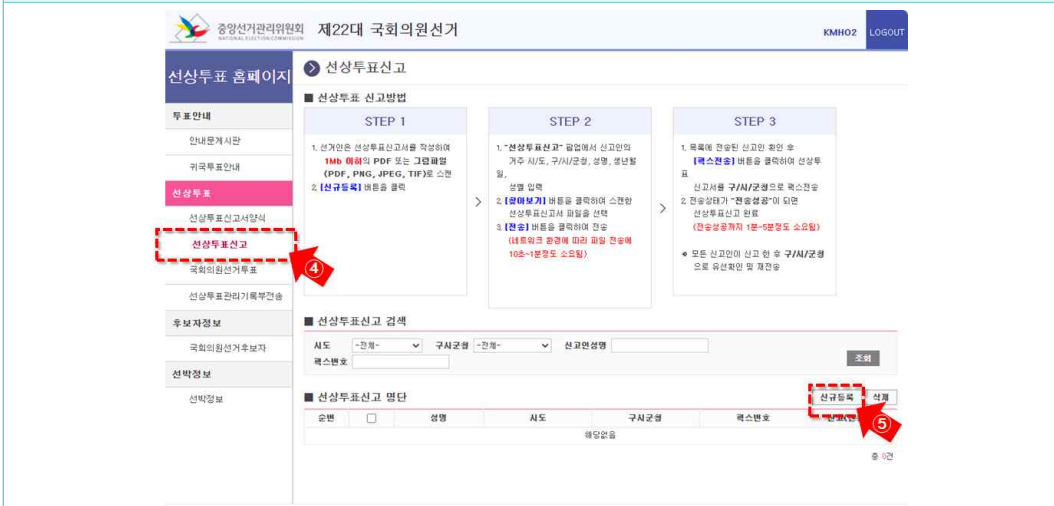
중앙선거관리위원회 NATIONAL ELECTION COMMISSION 제22대 국회의원선거

KMHO2 LOGOUT

선상투표 홈페이지

투표안내

안내문게시판

귀국투표안내

선상투표

선상투표신고서양식

선상투표신고

④

국회의원선거투표

선상투표관리기록부전송

후보자정보

국회의원선거후보자

선박정보

선박정보

선상투표신고

■ 선상투표 신고방법

STEP 1

1. 선거인은 선상투표신고서를 작성하여 1Mb 이하의 PDF 또는 그림파일 (PDF, PNG, JPEG, TIF)로 스캔
2. [신규등록] 버튼을 클릭

STEP 2

1. "선상투표신고" 팝업에서 신고인의 거주 시/도, 구/시/군명, 성명, 생년월일, 성명 입력
2. [찾아보기] 버튼을 클릭하여 스캔한 선상투표신고서 파일을 선택
3. [전송] 버튼을 클릭하여 전송 (네트워크 환경에 따라 파일 전송에 10초~1분정도 소요됨)

STEP 3

1. 목록에 전송된 신고인 확인 후 [팩스전송] 버튼을 클릭하여 선상투표 신고서를 구/시/군청으로 팩스전송
2. 전송상태가 "전송성공"이 되면 선상투표신고 완료 (전송성공까지 1분~5분정도 소요됨)

※ 모든 신고인이 신고 한 후 구/시/군청으로 유선확인 및 재전송

■ 선상투표신고 검색

시도 -전체- 구시군명 -전체- 신고인성명

팩스번호

조회

■ 선상투표신고 명단

신규등록 삭제

⑤

| 순번 | ☐ | 성명 | 시도 | 구시군명 | 팩스번호 | 전송상태 |
|---|---|---|---|---|---|---|
| 해당없음 | | | | | | |

총 0건